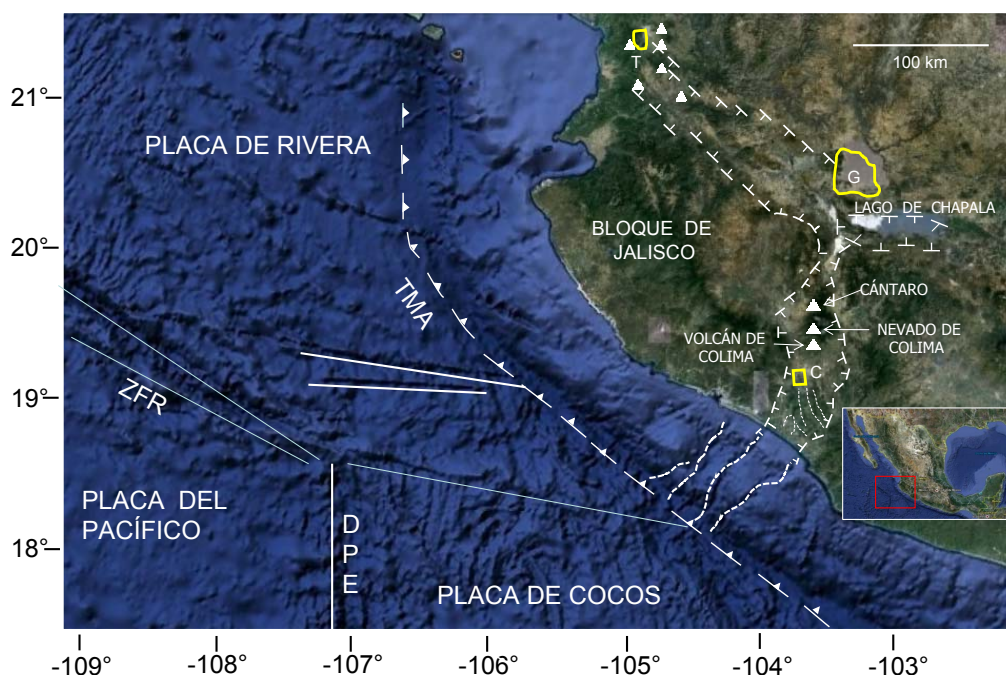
T

100 km

21°

PLACA DE RIVERA

G

LAGO DE CHAPALA

BLOQUE DE JALISCO

20°

TMA

CÁNTARO

VOLCÁN DE COLIMA

NEVADO DE COLIMA

C

19°

ZFR

PLACA DEL PACÍFICO

18°

D
P
E

PLACA DE COCOS

-109° -108° -107° -106° -105° -104° -103°